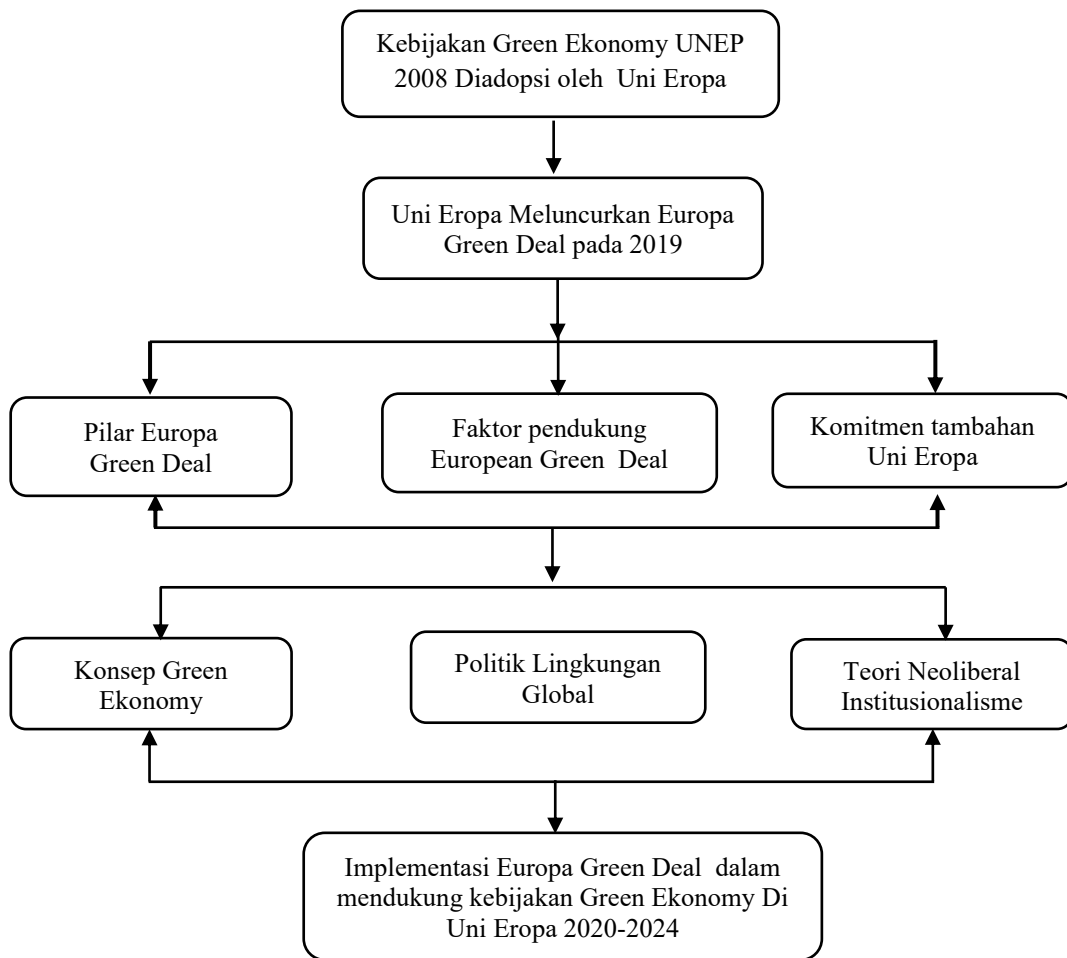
Kebijakan Green Ekonomy UNEP 2008 Diadopsi oleh Uni Eropa

Uni Eropa Meluncurkan Europa Green Deal pada 2019

Pilar Europa Green Deal

Faktor pendukung European Green Deal

Komitmen tambahan Uni Eropa

Konsep Green Ekonomy

Politik Lingkungan Global

Teori Neoliberal Institusionalisme

Implementasi Europa Green Deal dalam mendukung kebijakan Green Ekonomy Di Uni Eropa 2020-2024